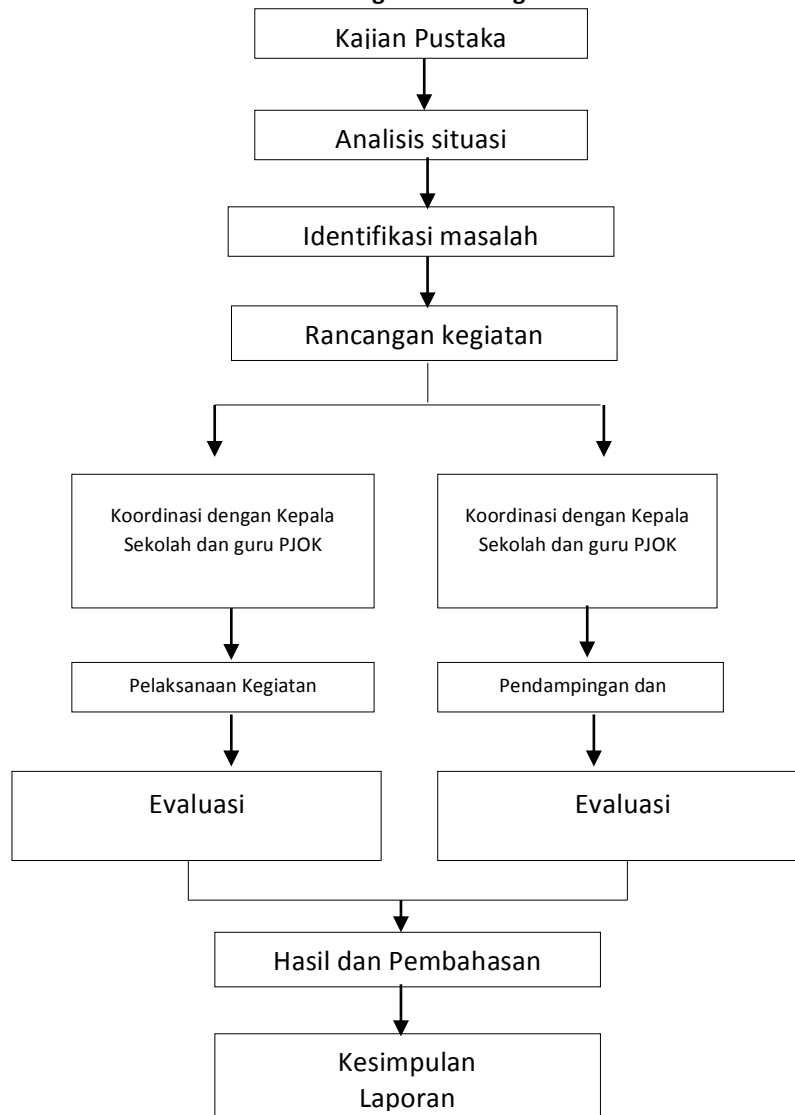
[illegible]

Kajian Pustaka

Analisis situasi

Identifikasi masalah

Rancangan kegiatan

Koordinasi dengan Kepala Sekolah dan guru PJOK

Koordinasi dengan Kepala Sekolah dan guru PJOK

Pelaksanaan Kegiatan

Pendampingan dan

Evaluasi

Evaluasi

Hasil dan Pembahasan

Kesimpulan
Laporan